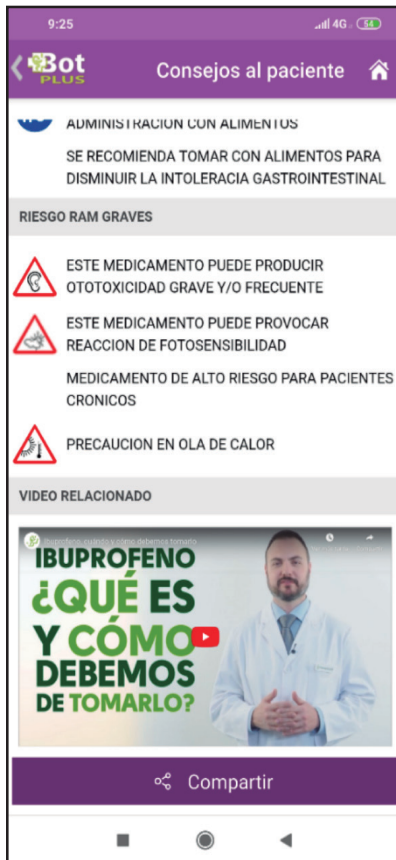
9:25
4G 54

Bot PLUS
Consejos al paciente

ADMINISTRACION CON ALIMENTOS

SE RECOMIENDA TOMAR CON ALIMENTOS PARA DISMINUIR LA INTOLERACIA GASTROINTESTINAL

RIESGO RAM GRAVES

ESTE MEDICAMENTO PUEDE PRODUCIR OTOTOXICIDAD GRAVE Y/O FRECUENTE

ESTE MEDICAMENTO PUEDE PROVOCAR REACCION DE FOTOSENSIBILIDAD

MEDICAMENTO DE ALTO RIESGO PARA PACIENTES CRONICOS

PRECAUCION EN OLA DE CALOR

VIDEO RELACIONADO

Ibuprofeno, cuándo y cómo debemos tomarlo

IBUPROFENO ¿QUÉ ES Y CÓMO DEBEMOS DE TOMARLO?

Compartir